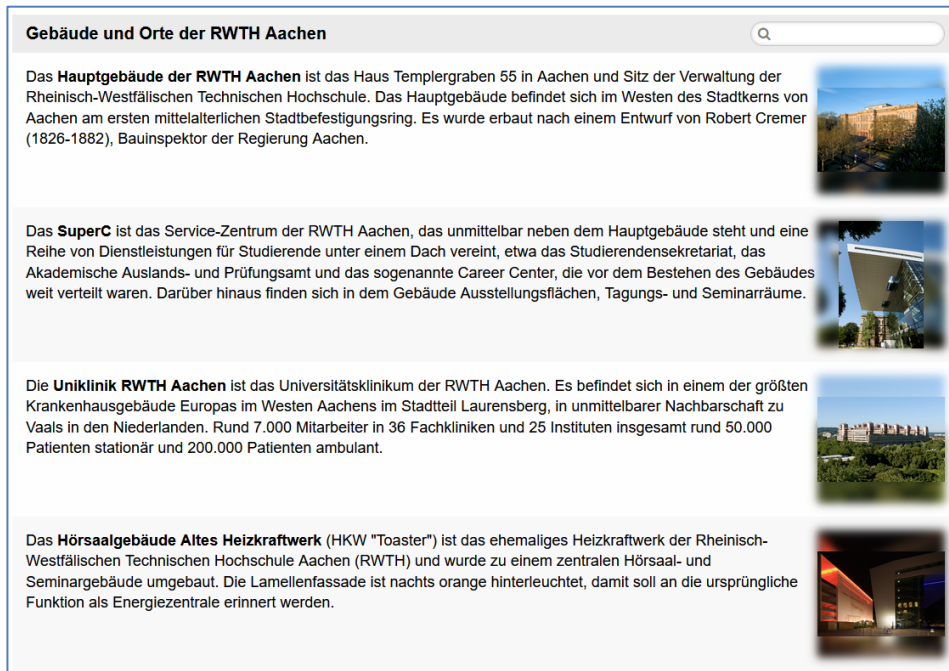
Gebäude und Orte der RWTH Aachen

Das **Hauptgebäude der RWTH Aachen** ist das Haus Templergraben 55 in Aachen und Sitz der Verwaltung der Rheinisch-Westfälischen Technischen Hochschule. Das Hauptgebäude befindet sich im Westen des Stadtkerns von Aachen am ersten mittelalterlichen Stadtbefestigungsring. Es wurde erbaut nach einem Entwurf von Robert Cremer (1826-1882), Bauinspektor der Regierung Aachen.

Das **SuperC** ist das Service-Zentrum der RWTH Aachen, das unmittelbar neben dem Hauptgebäude steht und eine Reihe von Dienstleistungen für Studierende unter einem Dach vereint, etwa das Studierendensekretariat, das Akademische Auslands- und Prüfungsamt und das sogenannte Career Center, die vor dem Bestehen des Gebäudes weit verteilt waren. Darüber hinaus finden sich in dem Gebäude Ausstellungsflächen, Tagungs- und Seminarräume.

Die **Uniklinik RWTH Aachen** ist das Universitätsklinikum der RWTH Aachen. Es befindet sich in einem der größten Krankenhausgebäude Europas im Westen Aachens im Stadtteil Laurensberg, in unmittelbarer Nachbarschaft zu Vaals in den Niederlanden. Rund 7.000 Mitarbeiter in 36 Fachkliniken und 25 Instituten insgesamt rund 50.000 Patienten stationär und 200.000 Patienten ambulant.

Das **Hörsaalgebäude Altes Heizkraftwerk** (HKW "Toaster") ist das ehemaliges Heizkraftwerk der Rheinisch-Westfälischen Technischen Hochschule Aachen (RWTH) und wurde zu einem zentralen Hörsaal- und Seminargebäude umgebaut. Die Lamellenfassade ist nachts orange hinterleuchtet, damit soll an die ursprüngliche Funktion als Energiezentrale erinnert werden.